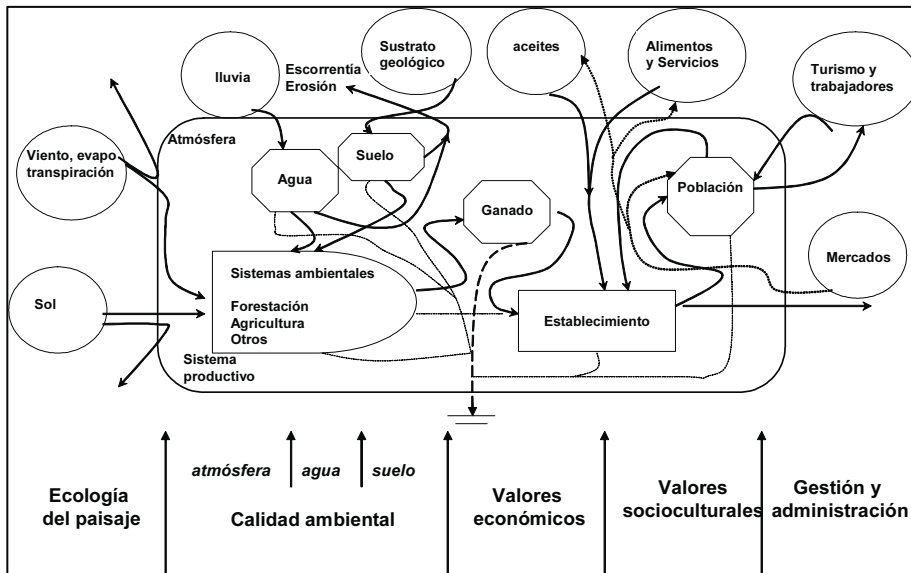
Lluvia

Escorrentía
Erosión

Sustrato geológico

aceites

Alimentos y Servicios

Turismo y trabajadores

Atmósfera

Viento, evapo transpiración

Agua

Suelo

Ganado

Población

Mercados

Sistemas ambientales

Forestación
Agricultura
Otros

Sol

Establecimiento

Sistema productivo

atmósfera

agua

suelo

Ecología del paisaje

Calidad ambiental

Valores económicos

Valores socioculturales

Gestión y administración